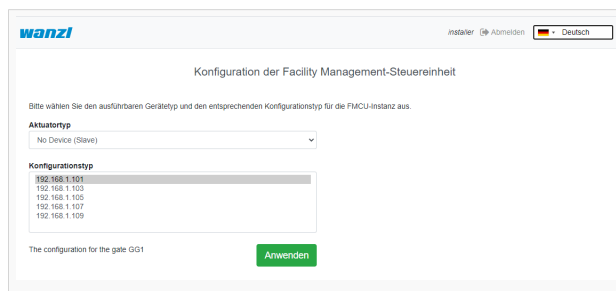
wanzl

installer Abmelden Deutsch

Konfiguration der Facility Management-Steuereinheit

Bitte wählen Sie den ausführbaren Gerätetyp und den entsprechenden Konfigurationstyp für die FMCU-Instanz aus.

Aktuatortyp

No Device (Slave)

Konfigurationstyp

192.168.1.101
192.168.1.103
192.168.1.105
192.168.1.107
192.168.1.109

The configuration for the gate GG1

Anwenden